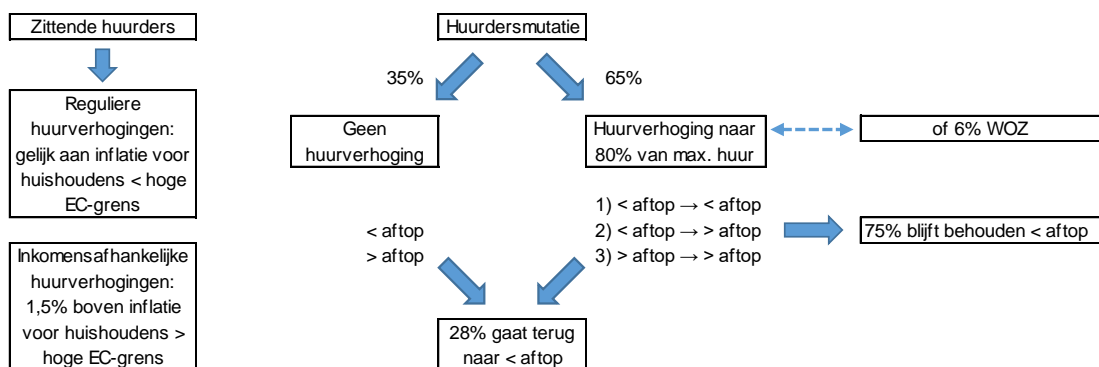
Zittende huurders

Reguliere huurverhogingen: gelijk aan inflatie voor huishoudens < hoge EC-grens

Inkomensafhankelijke huurverhogingen: 1,5% boven inflatie voor huishoudens > hoge EC-grens

Huurdersmutatie

35%

65%

Geen huurverhoging

Huurverhoging naar 80% van max. huur

of 6% WOZ

< aftop
> aftop

1) < aftop → < aftop
2) < aftop → > aftop
3) > aftop → > aftop

75% blijft behouden < aftop

28% gaat terug naar < aftop